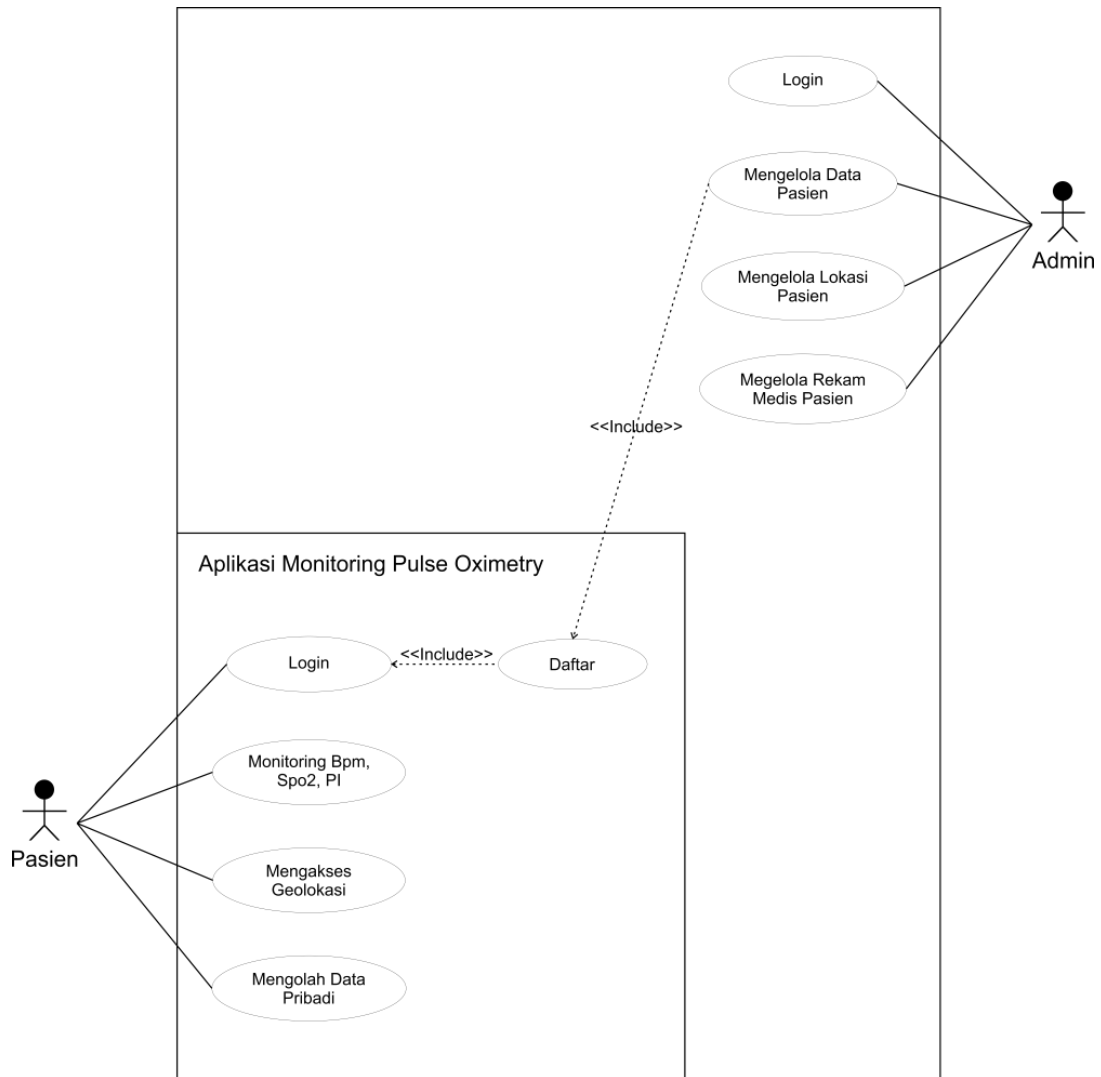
Login

Mengelola Data Pasien

Mengelola Lokasi Pasien

Megelola Rekam Medis Pasien

Admin

<<Include>>

Aplikasi Monitoring Pulse Oximetry

Login

<<Include>>

Daftar

Monitoring Bpm, Spo2, PI

Mengakses Geolokasi

Mengolah Data Pribadi

Pasien